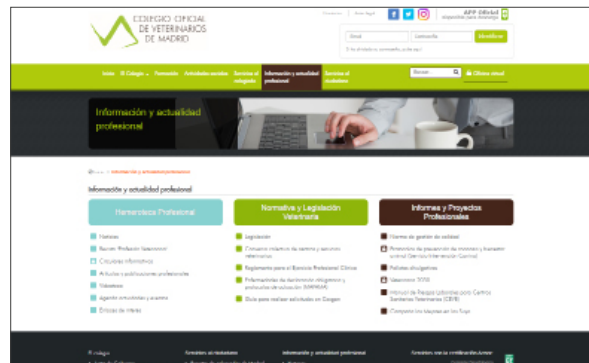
COLEGIO OFICIAL DE VETERINARIOS DE MADRID

APP Oficial

Email

Contraseña

Identificarse

Si ha olvidado su contraseña, pulse aquí

Inicio | El Colegio | Formación | Actividades sociales | Servicios al colegiado | Información y actualidad profesional | Servicios al ciudadano

Buscar...

Oficina virtual

Información y actualidad profesional

Inicio > Información y actualidad profesional

Información y actualidad profesional

Hemeroteca Profesional

Noticias

Revista Profesión Veterinaria

Circulares informativas

Artículos y publicaciones profesionales

Videoteca

Agenda actividades y eventos

Enlaces de interés

Normativa y Legislación Veterinaria

Legislación

Consumo máximo de centros y servicios veterinarios

Reglamento para el Ejercicio Profesional Clínico

Informaciones de declaración obligatoria y protocolos de actuación (SIMPAVE)

Guía para realizar solicitudes en Gorgen

Informes y Proyectos Profesionales

Informe de gestión de calidad

Protocolos de prevención de maltrato y búsqueda animal

Pólizas obligatorias

Vacunación 2019

Informe de Riesgos Laborales para Centros Sanitarios Veterinarios (CSVS)

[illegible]

El colegio

Servicios al ciudadano

Información y actualidad profesional